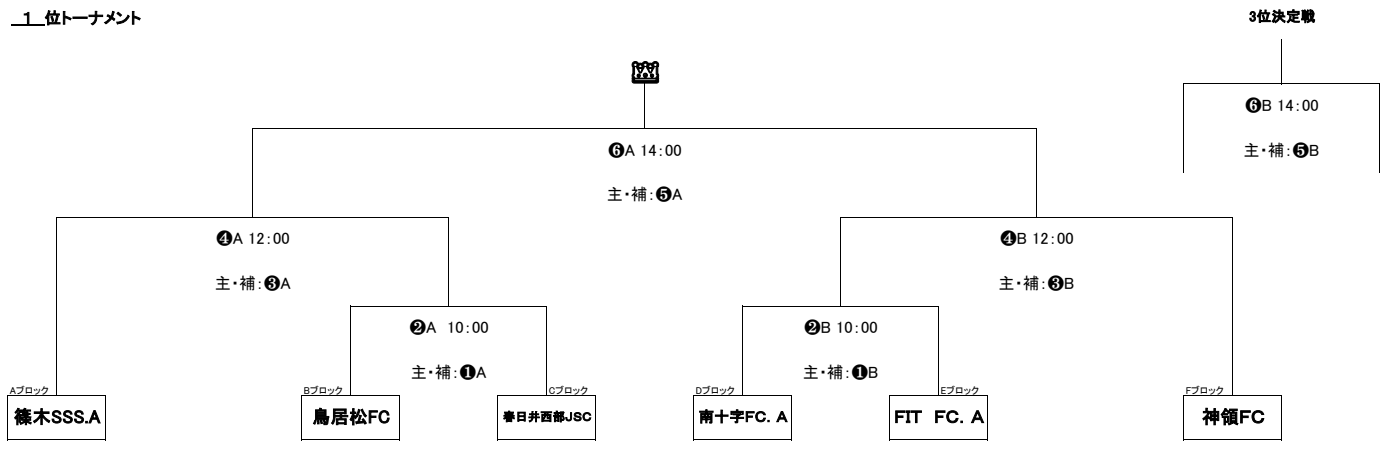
1 位トーナメント

3位決定戦

❻B 14:00

主・補:❺B

❻A 14:00

主・補:❺A

❹A 12:00

主・補:❸A

❹B 12:00

主・補:❸B

❷A 10:00

主・補:❶A

❷B 10:00

主・補:❶B

Aブロック
篠木SSS.A

Bブロック
鳥居松FC

Cブロック
春日井西部JSC

Dブロック
南十字FC. A

Eブロック
FIT FC. A

Fブロック
神領FC